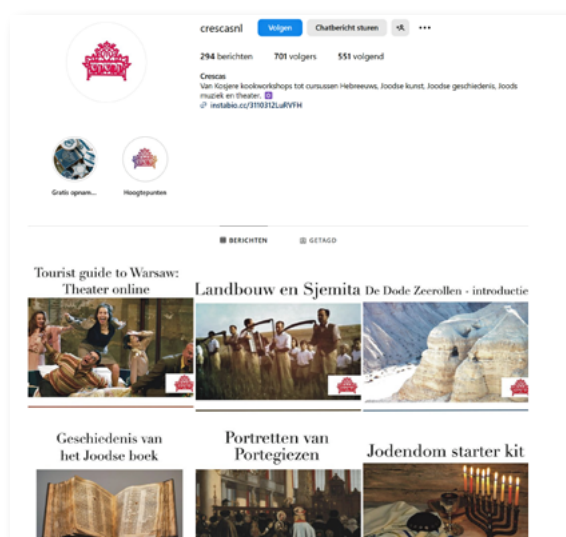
crescasnl Volgen Chatbericht sturen

294 berichten 701 volgers 551 volgend

Crescas
Van Kosjere kookworkshops tot cursussen Hebreeuws, Joodse kunst, Joodse geschiedenis, Joods muziek en theater.
instabio.cc/3110312LuRVFH

Gratis opnam... Hoogtepunten

BERICHTEN GETAGD

Tourist guide to Warsaw: Theater online

Landbouw en Sjemita

De Dode Zeerollen - introductie

Geschiedenis van het Joodse boek

Portretten van Portegiezen

Jodendom starter kit